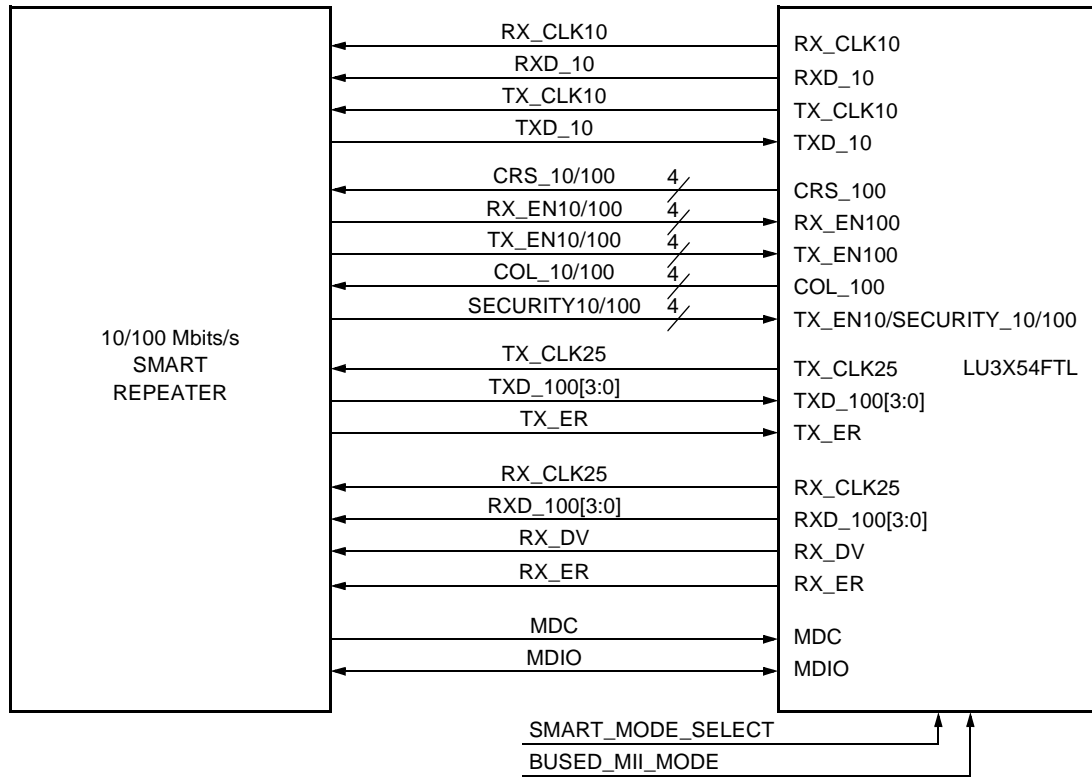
10/100 Mbits/s
SMART
REPEATER

RX_CLK10
RXD_10
TX_CLK10
TXD_10
CRS_10/100 4
RX_EN10/100 4
TX_EN10/100 4
COL_10/100 4
SECURITY10/100 4
TX_CLK25
TXD_100[3:0]
TX_ER
RX_CLK25
RXD_100[3:0]
RX_DV
RX_ER
MDC
MDIO

RX_CLK10
RXD_10
TX_CLK10
TXD_10
CRS_100
RX_EN100
TX_EN100
COL_100
TX_EN10/SECURITY_10/100
TX_CLK25 LU3X54FTL
TXD_100[3:0]
TX_ER
RX_CLK25
RXD_100[3:0]
RX_DV
RX_ER
MDC
MDIO

SMART_MODE_SELECT
BUSED_MII_MODE